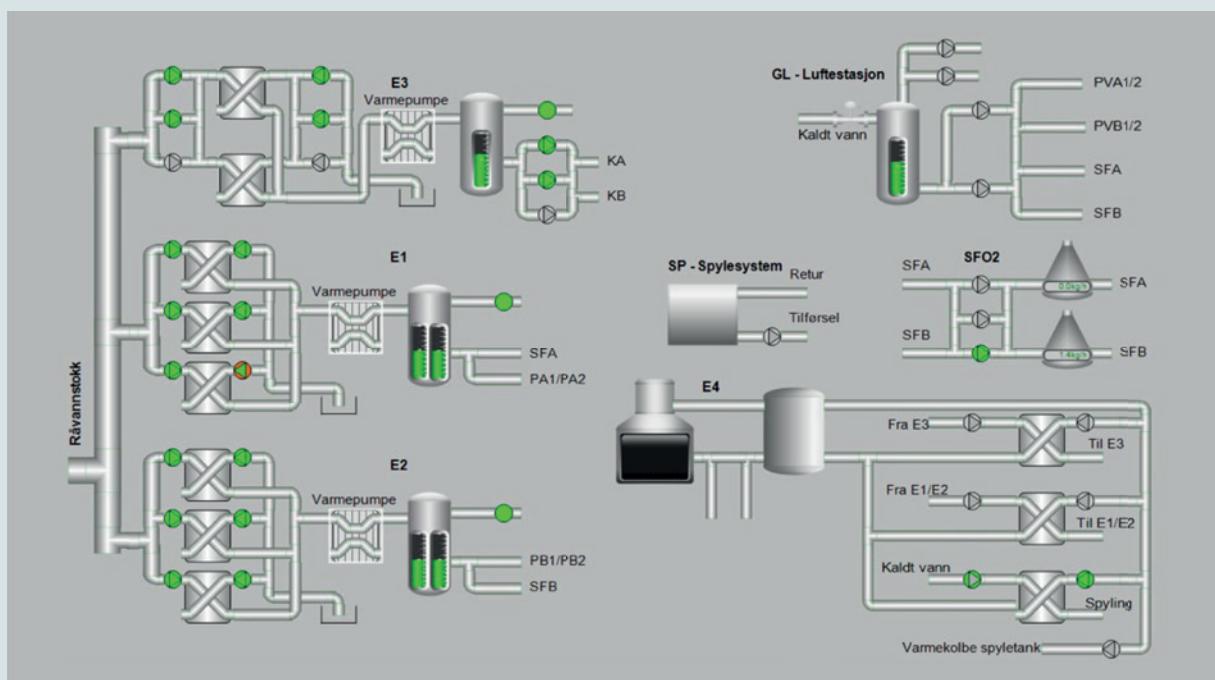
E3
Varmepumpe
KA
KB
GL - Luftestasjon
Kaldt vann
PVA1/2
PVB1/2
SFA
SFB
Råvannstokk
E1
Varmepumpe
SFA
PA1/PA2
SP - Spylesystem
Retur
Tilførsel
SFO2
SFA
SFA
SFB
SFB
0.0kg/h
1.4kg/h
E4
Fra E3
Til E3
Fra E1/E2
Til E1/E2
Kaldt vann
Spyling
Varmekolbe spyletank
E2
Varmepumpe
PB1/PB2
SFB